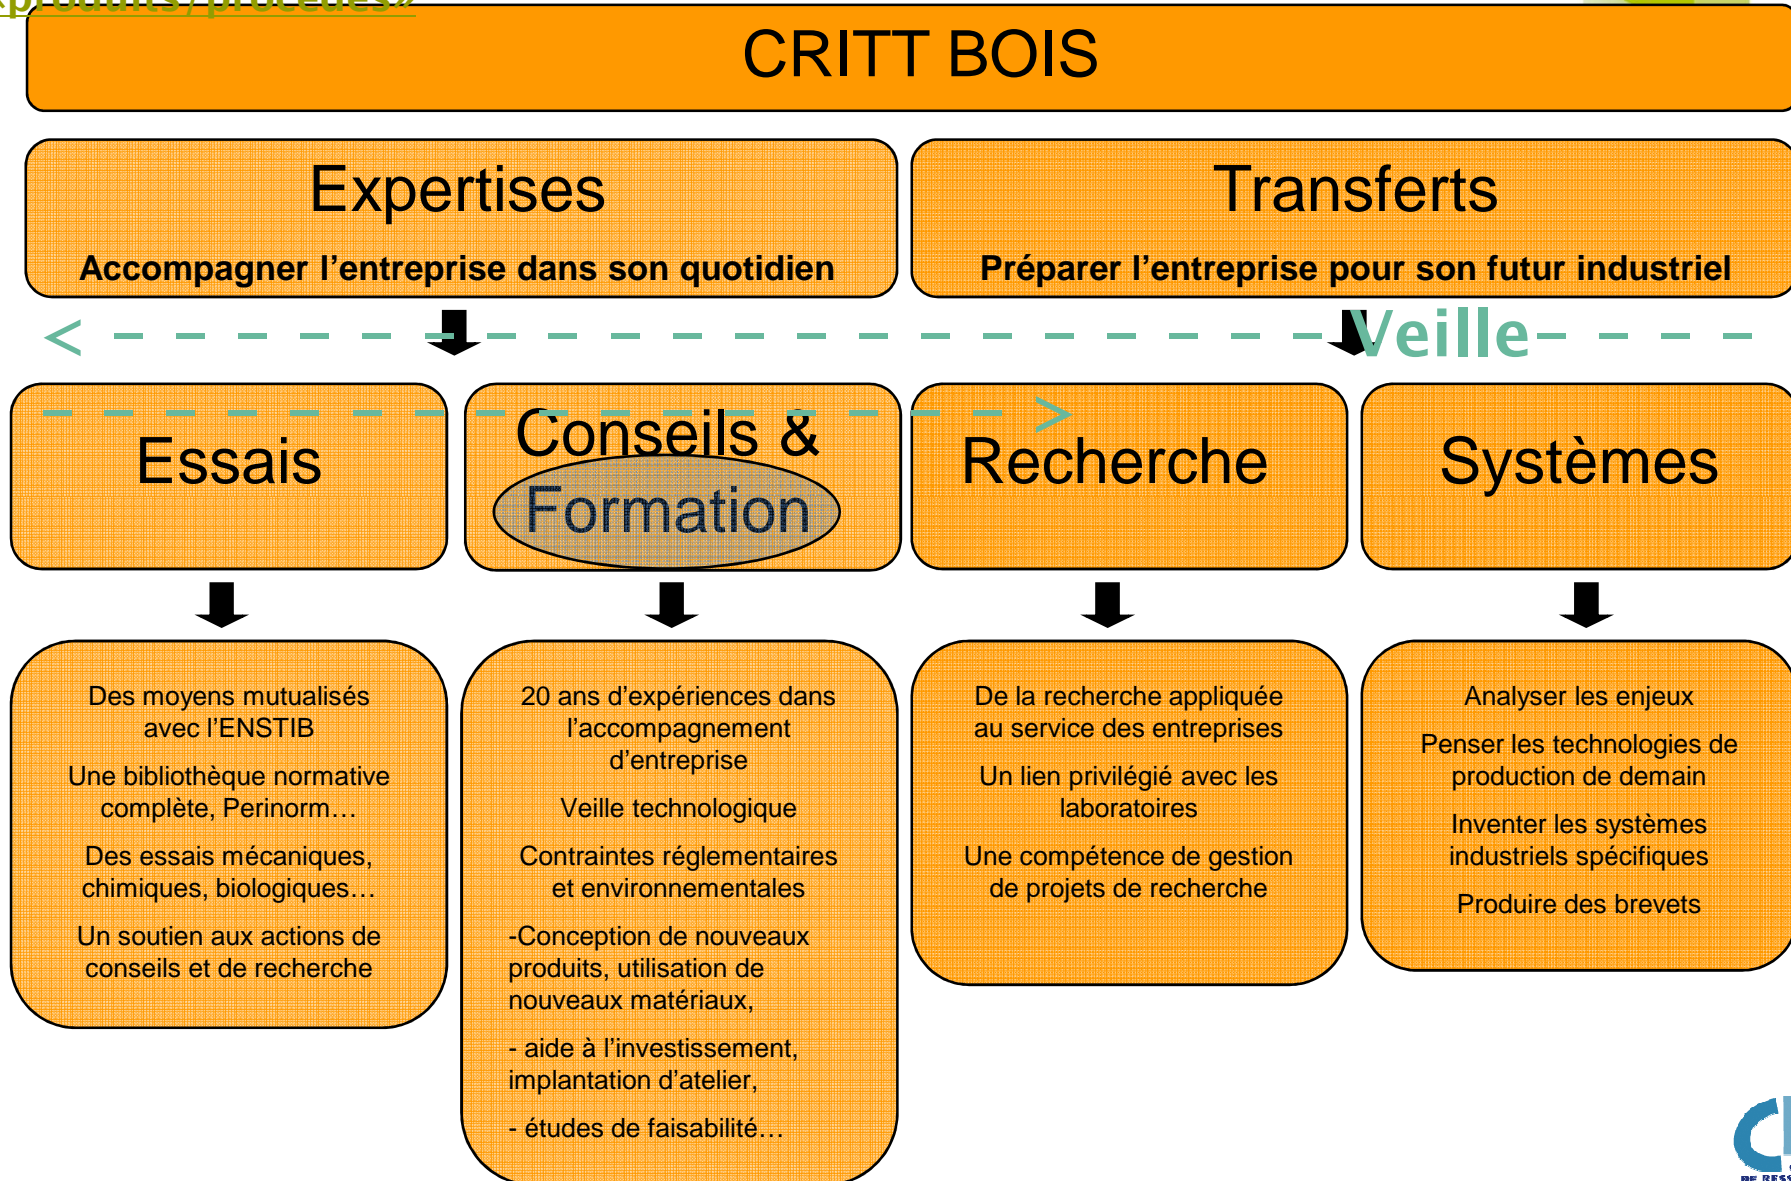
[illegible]

CRITT BOIS

Expertises

Accompagner l'entreprise dans son quotidien

Transferts

Préparer l'entreprise pour son futur industriel

Veille

Essais

Conseils & Formation

Recherche

Systèmes

Des moyens mutualisés avec l'ENSTIB

Une bibliothèque normative complète, Perinorm…

Des essais mécaniques, chimiques, biologiques…

Un soutien aux actions de conseils et de recherche

20 ans d'expériences dans l'accompagnement d'entreprise

Veille technologique

Contraintes réglementaires et environnementales

-Conception de nouveaux produits, utilisation de nouveaux matériaux,

- aide à l'investissement, implantation d'atelier,

- études de faisabilité…

De la recherche appliquée au service des entreprises

Un lien privilégié avec les laboratoires

Une compétence de gestion de projets de recherche

Analyser les enjeux

Penser les technologies de production de demain

Inventer les systèmes industriels spécifiques

Produire des brevets

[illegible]